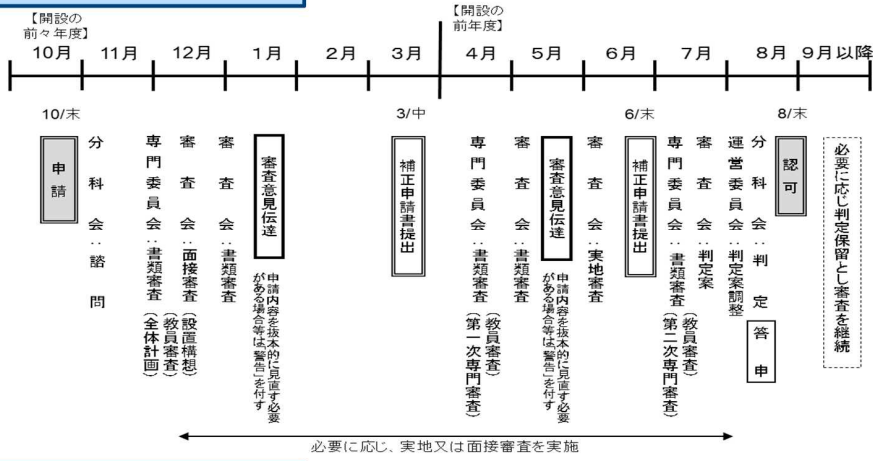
【開設の前々年度】

【開設の前年度】

10月 11月 12月 1月 2月 3月 4月 5月 6月 7月 8月 9月以降

10/末

申請

分科会：諮問

専門委員会：書類審査（全体計画）

審査会：面接審査（設置構想）（教員審査）

審査会：書類審査

審査意見伝達

申請内容を抜本的に見直す必要がある場合等は「警告」を付す

3/中

補正申請書提出

専門委員会：書類審査（教員審査）（第一次専門審査）

審査会：書類審査

審査意見伝達

申請内容を抜本的に見直す必要がある場合等は「警告」を付す

審査会：実地審査

6/末

補正申請書提出

専門委員会：書類審査（教員審査）（第二次専門審査）

審査会：判定案

運営委員会：判定案調整

分科会：判定

答申

8/末

認可

必要に応じ判定保留とし審査を継続

必要に応じ、実地又は面接審査を実施